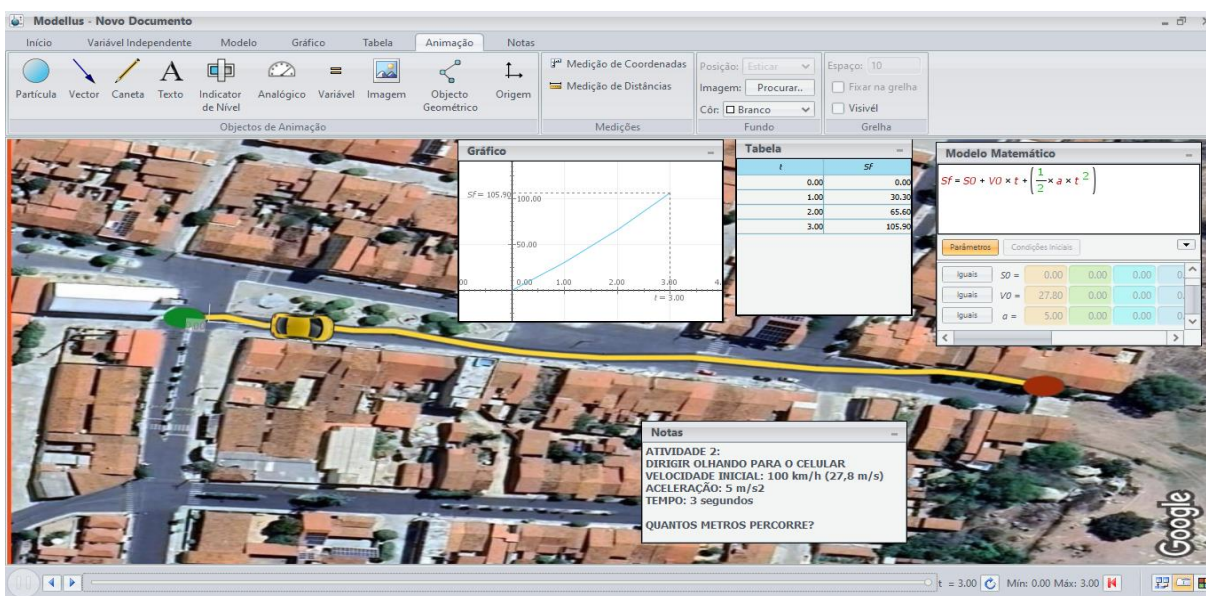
Modellus - Novo Documento

Início | Variável Independente | Modelo | Gráfico | Tabela | Animação | Notas

Partícula | Vector | Caneta | Texto | Indicator de Nível | Analógico | Variável | Imagem | Objecto Geométrico | Origem
Objectos de Animação

Medição de Coordenadas
Medição de Distâncias
Medições

Posição: Esticar
Imagem: Procurar..
Côr: Branco
Fundo

Espaço: 10
Fixar na grelha
Visível
Grelha

Gráfico
Sf = 105.90
100.00
50.00
00
0.00
1.00
2.00
3.00
4.
t = 3.00

Tabela

| t | Sf |
|---|---|
| 0.00 | 0.00 |
| 1.00 | 30.30 |
| 2.00 | 65.60 |
| 3.00 | 105.90 |

Modelo Matemático
$Sf = S0 + V0 \times t + \left(\frac{1}{2} \times a \times t^2\right)$

Parâmetros | Condições Iniciais

| Iguais | $S0$ = | 0.00 | 0.00 | 0.00 | 0 |
|---|---|---|---|---|---|
| Iguais | $V0$ = | 27.80 | 0.00 | 0.00 | 0 |
| Iguais | $a$ = | 5.00 | 0.00 | 0.00 | 0 |

Notas
ATIVIDADE 2:
DIRIGIR OLHANDO PARA O CELULAR
VELOCIDADE INICIAL: 100 km/h (27,8 m/s)
ACELERAÇÃO: 5 m/s2
TEMPO: 3 segundos

QUANTOS METROS PERCORRE?

Google

t = 3.00 Mín: 0.00 Máx: 3.00